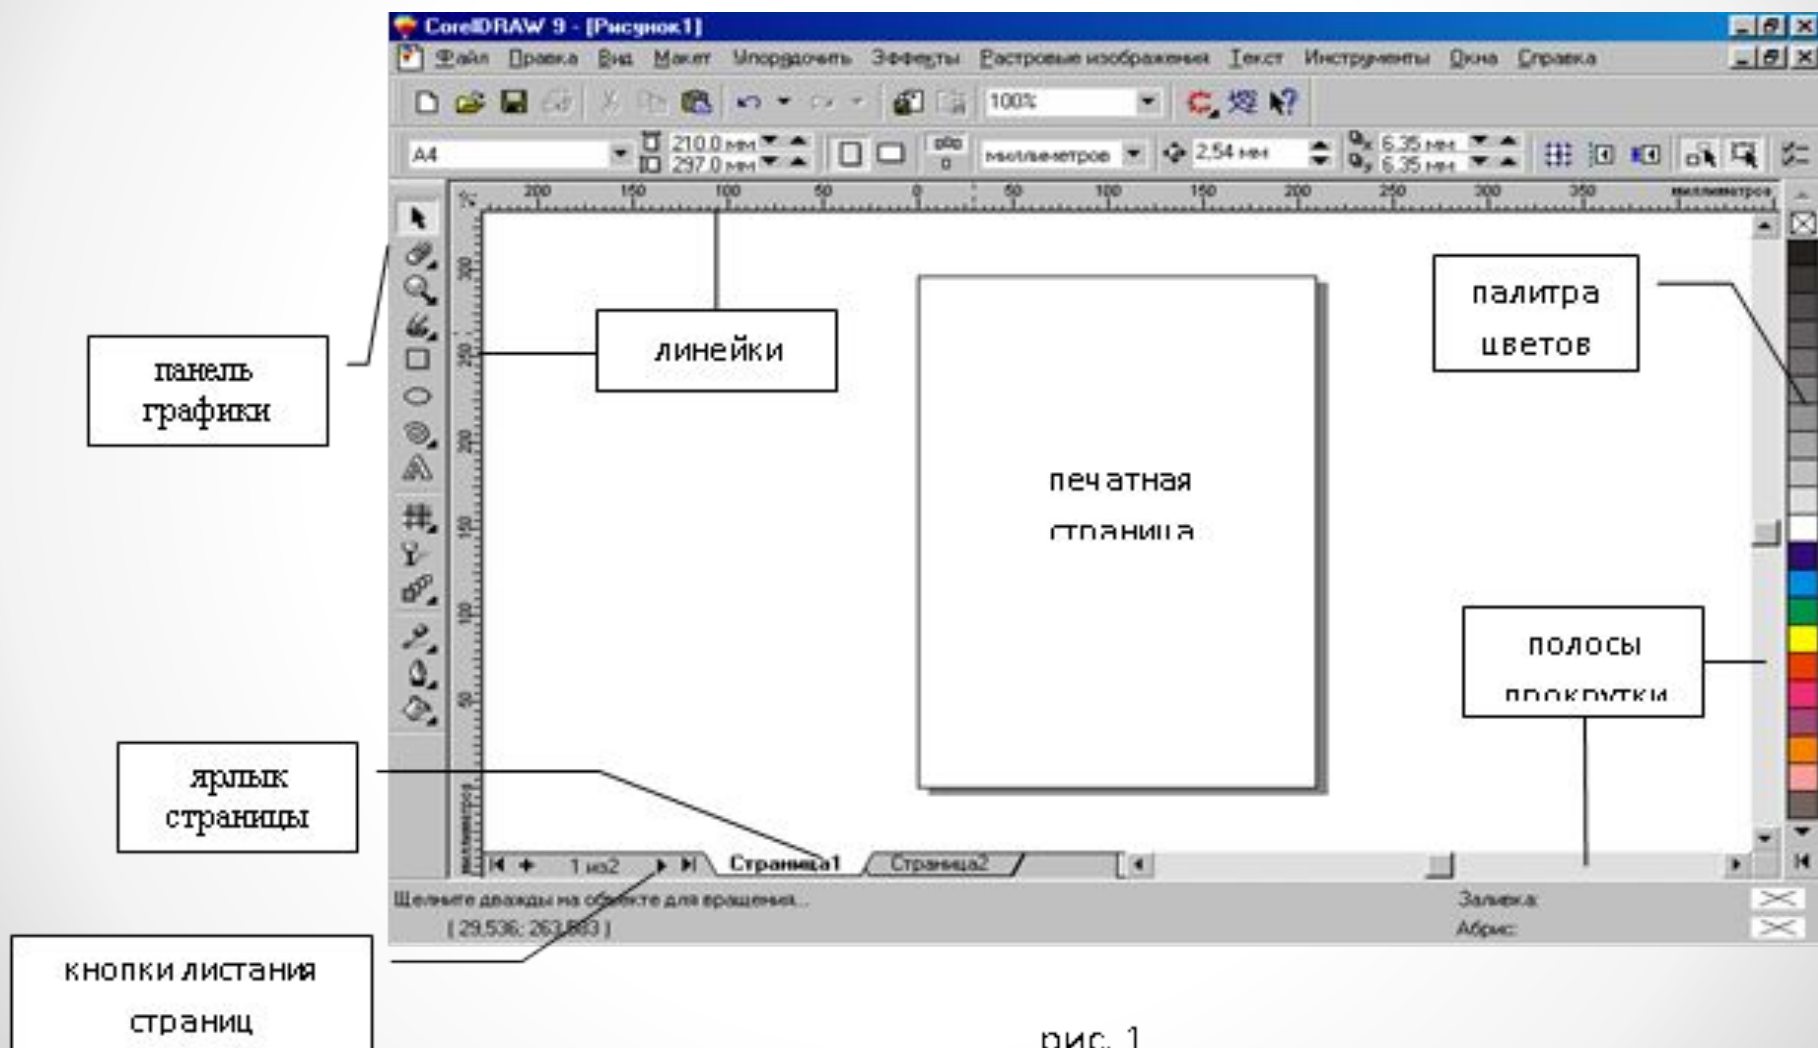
CorelDRAW 9 - [Рисунок1]

Файл Правка Вид Макет Упорядочить Эффекты Растровые изображения Текст Инструменты Окна Справка

100%

A4 210.0 мм 297.0 мм миллиметров 2.54 мм 6.35 мм 6.35 мм

200 150 100 50 0 50 100 150 200 250 300 350 миллиметров

панель графики

линейки

палитра цветов

печатная страница

полосы прокрутки

ярлык страницы

1 из 2 Страница1 Страница2

Щелкните дважды на объекте для вращения...

( 29.536; 263.883 )

Заливка:

Абрис:

кнопки листания страниц

рис. 1